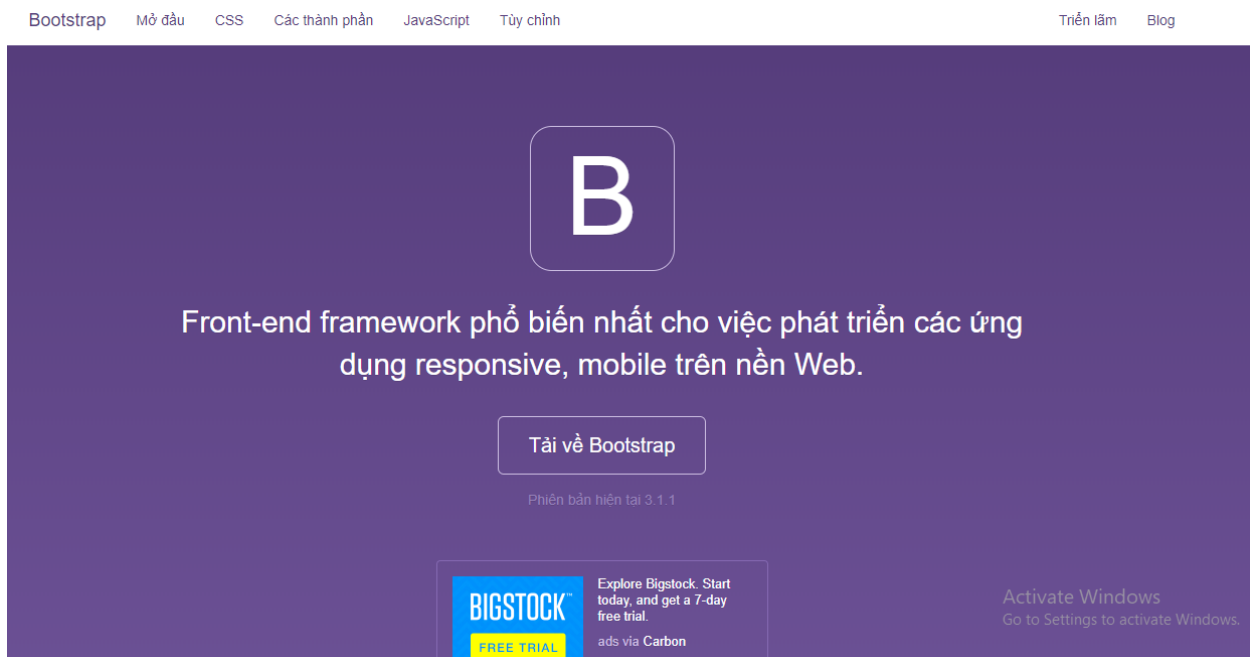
Bootstrap Mở đầu CSS Các thành phần JavaScript Tùy chỉnh Triển lãm Blog

B

Front-end framework phổ biến nhất cho việc phát triển các ứng dụng responsive, mobile trên nền Web.

Tải về Bootstrap

Phiên bản hiện tại 3.1.1

BIGSTOCK™
FREE TRIAL

Explore Bigstock. Start today, and get a 7-day free trial.

ads via Carbon

Activate Windows
Go to Settings to activate Windows.